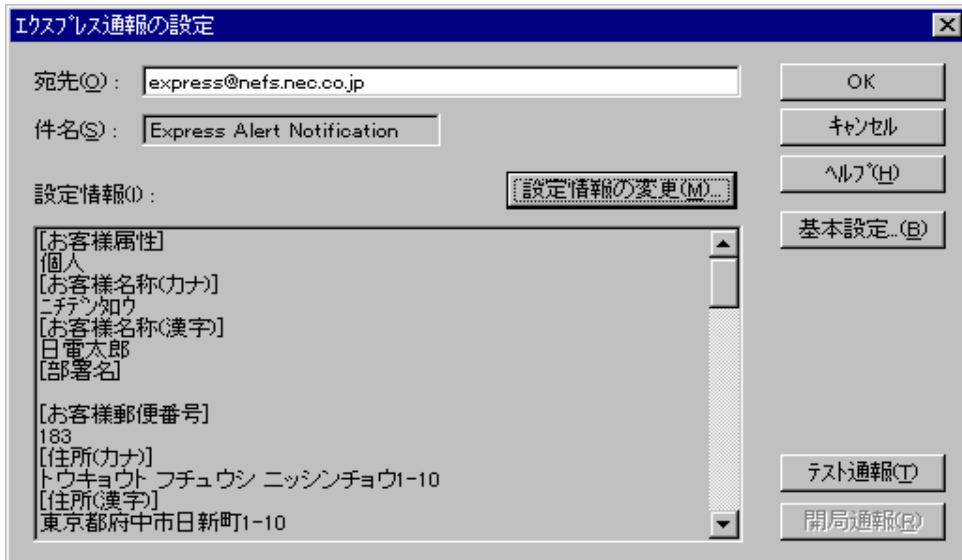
エクスプレス通報の設定

宛先(O)： express@nefs.nec.co.jp

件名(S)： Express Alert Notification

設定情報(I)：

設定情報の変更(M)...

[お客様属性]
個人
[お客様名称(カナ)]
ニチデンタロウ
[お客様名称(漢字)]
日電太郎
[部署名]

[お客様郵便番号]
183
[住所(カナ)]
トウキョウト フチュウシ ニッシンチョウ1-10
[住所(漢字)]
東京都府中市日新町1-10

OK

キャンセル

ヘルプ(H)

基本設定...(B)

テスト通報(T)

開局通報(R)